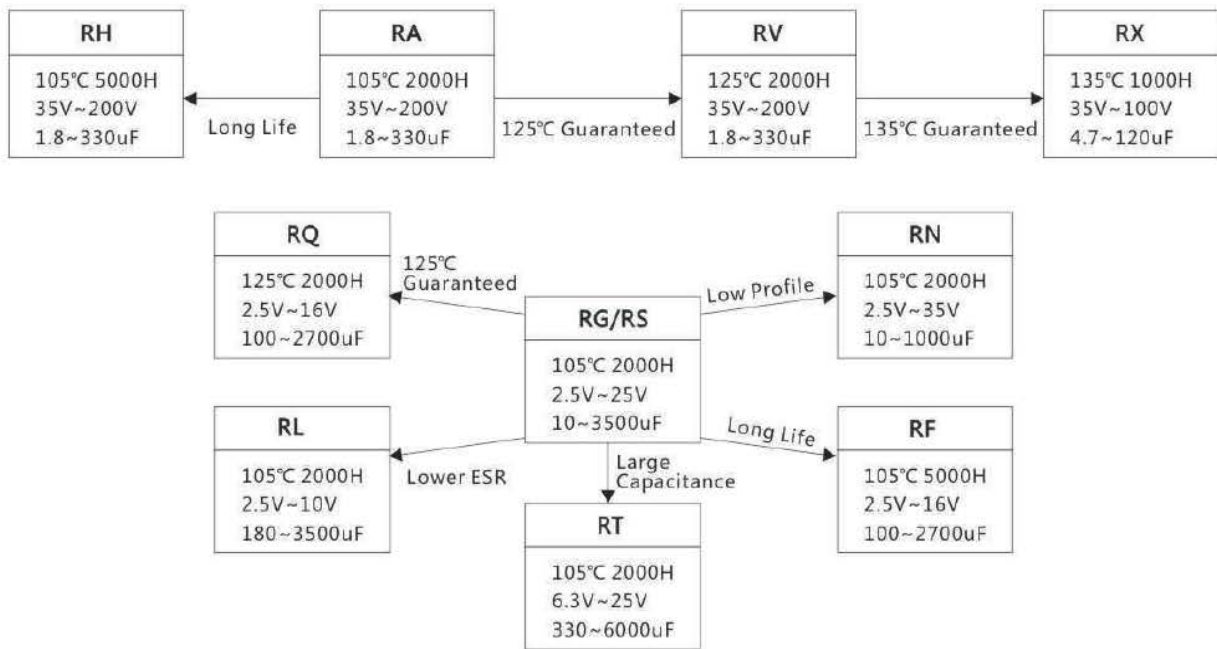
RH
105℃ 5000H
35V~200V
1.8~330uF

Long Life

RA
105℃ 2000H
35V~200V
1.8~330uF

125℃ Guaranteed

RV
125℃ 2000H
35V~200V
1.8~330uF

135℃ Guaranteed

RX
135℃ 1000H
35V~100V
4.7~120uF

RQ
125℃ 2000H
2.5V~16V
100~2700uF

125℃ Guaranteed

RG/RS
105℃ 2000H
2.5V~25V
10~3500uF

Low Profile

RN
105℃ 2000H
2.5V~35V
10~1000uF

RL
105℃ 2000H
2.5V~10V
180~3500uF

Lower ESR

Large Capacitance

Long Life

RF
105℃ 5000H
2.5V~16V
100~2700uF

RT
105℃ 2000H
6.3V~25V
330~6000uF